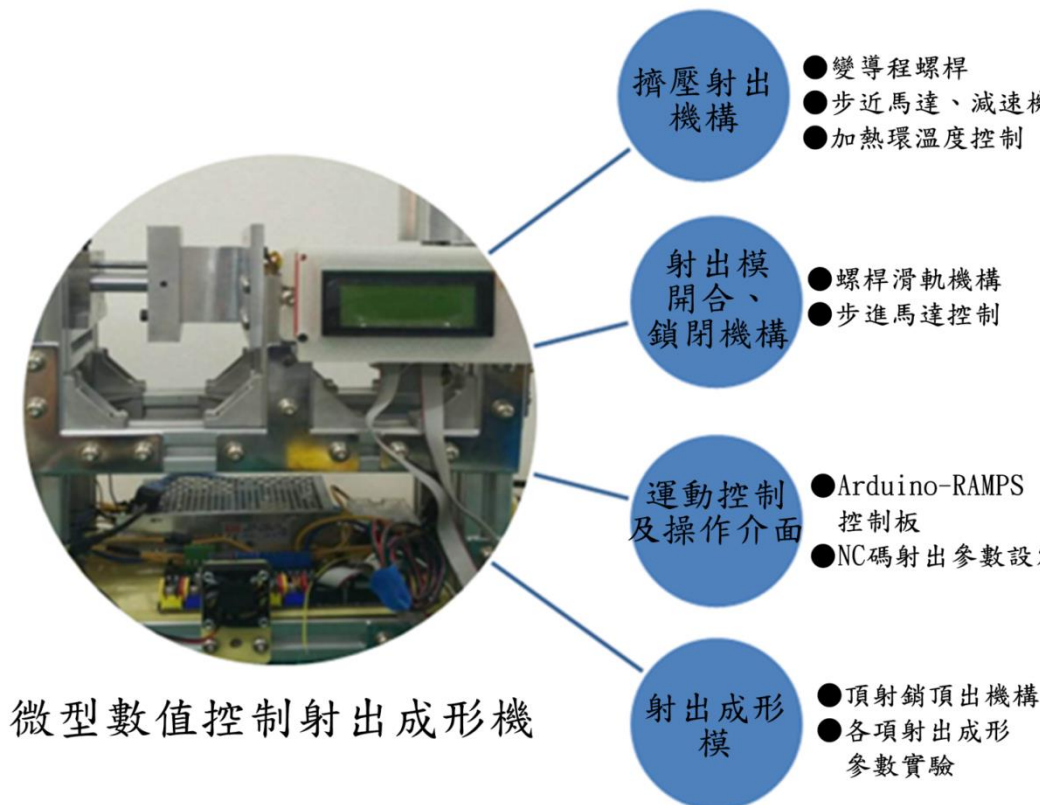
擠壓射出機構

●變導程螺桿
●步近馬達、減速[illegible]
●加熱環溫度控制

射出模開合、鎖閉機構

●螺桿滑軌機構
●步進馬達控制

運動控制及操作介面

●Arduino-RAMPS 控制板
●NC碼射出參數設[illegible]

射出成形模

●頂射銷頂出機構
●各項射出成形參數實驗

微型數值控制射出成形機